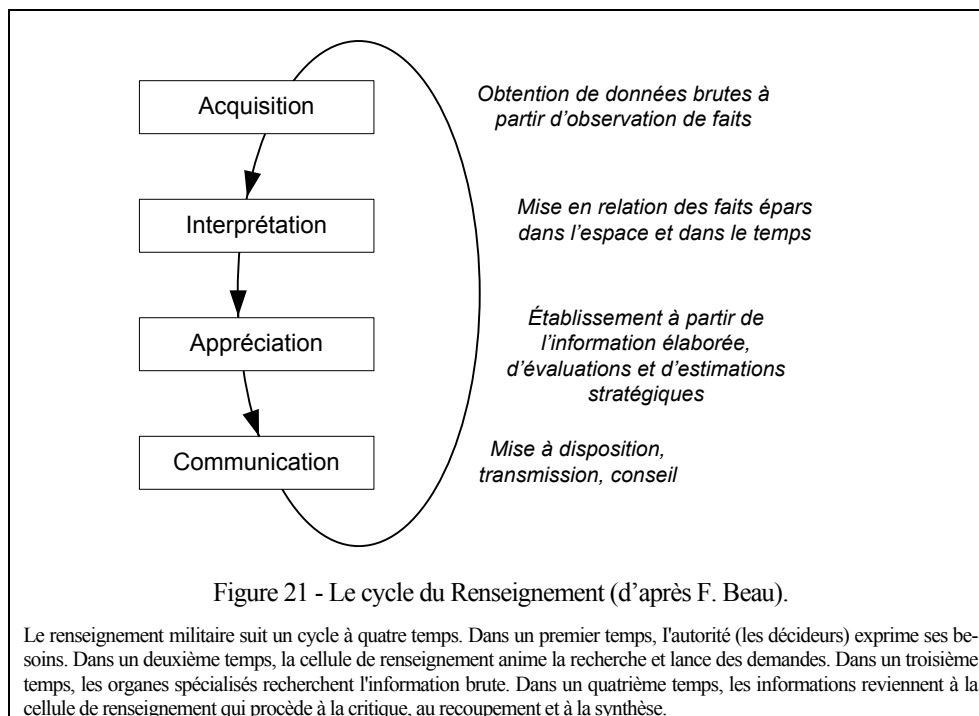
Acquisition

Obtention de données brutes à partir d'observation de faits

Interprétation

Mise en relation des faits épars dans l'espace et dans le temps

Appréciation

Établissement à partir de l'information élaborée, d'évaluations et d'estimations stratégiques

Communication

Mise à disposition, transmission, conseil

Figure 21 - Le cycle du Renseignement (d'après F. Beau).

Le renseignement militaire suit un cycle à quatre temps. Dans un premier temps, l'autorité (les décideurs) exprime ses besoins. Dans un deuxième temps, la cellule de renseignement anime la recherche et lance des demandes. Dans un troisième temps, les organes spécialisés recherchent l'information brute. Dans un quatrième temps, les informations reviennent à la cellule de renseignement qui procède à la critique, au recoupement et à la synthèse.